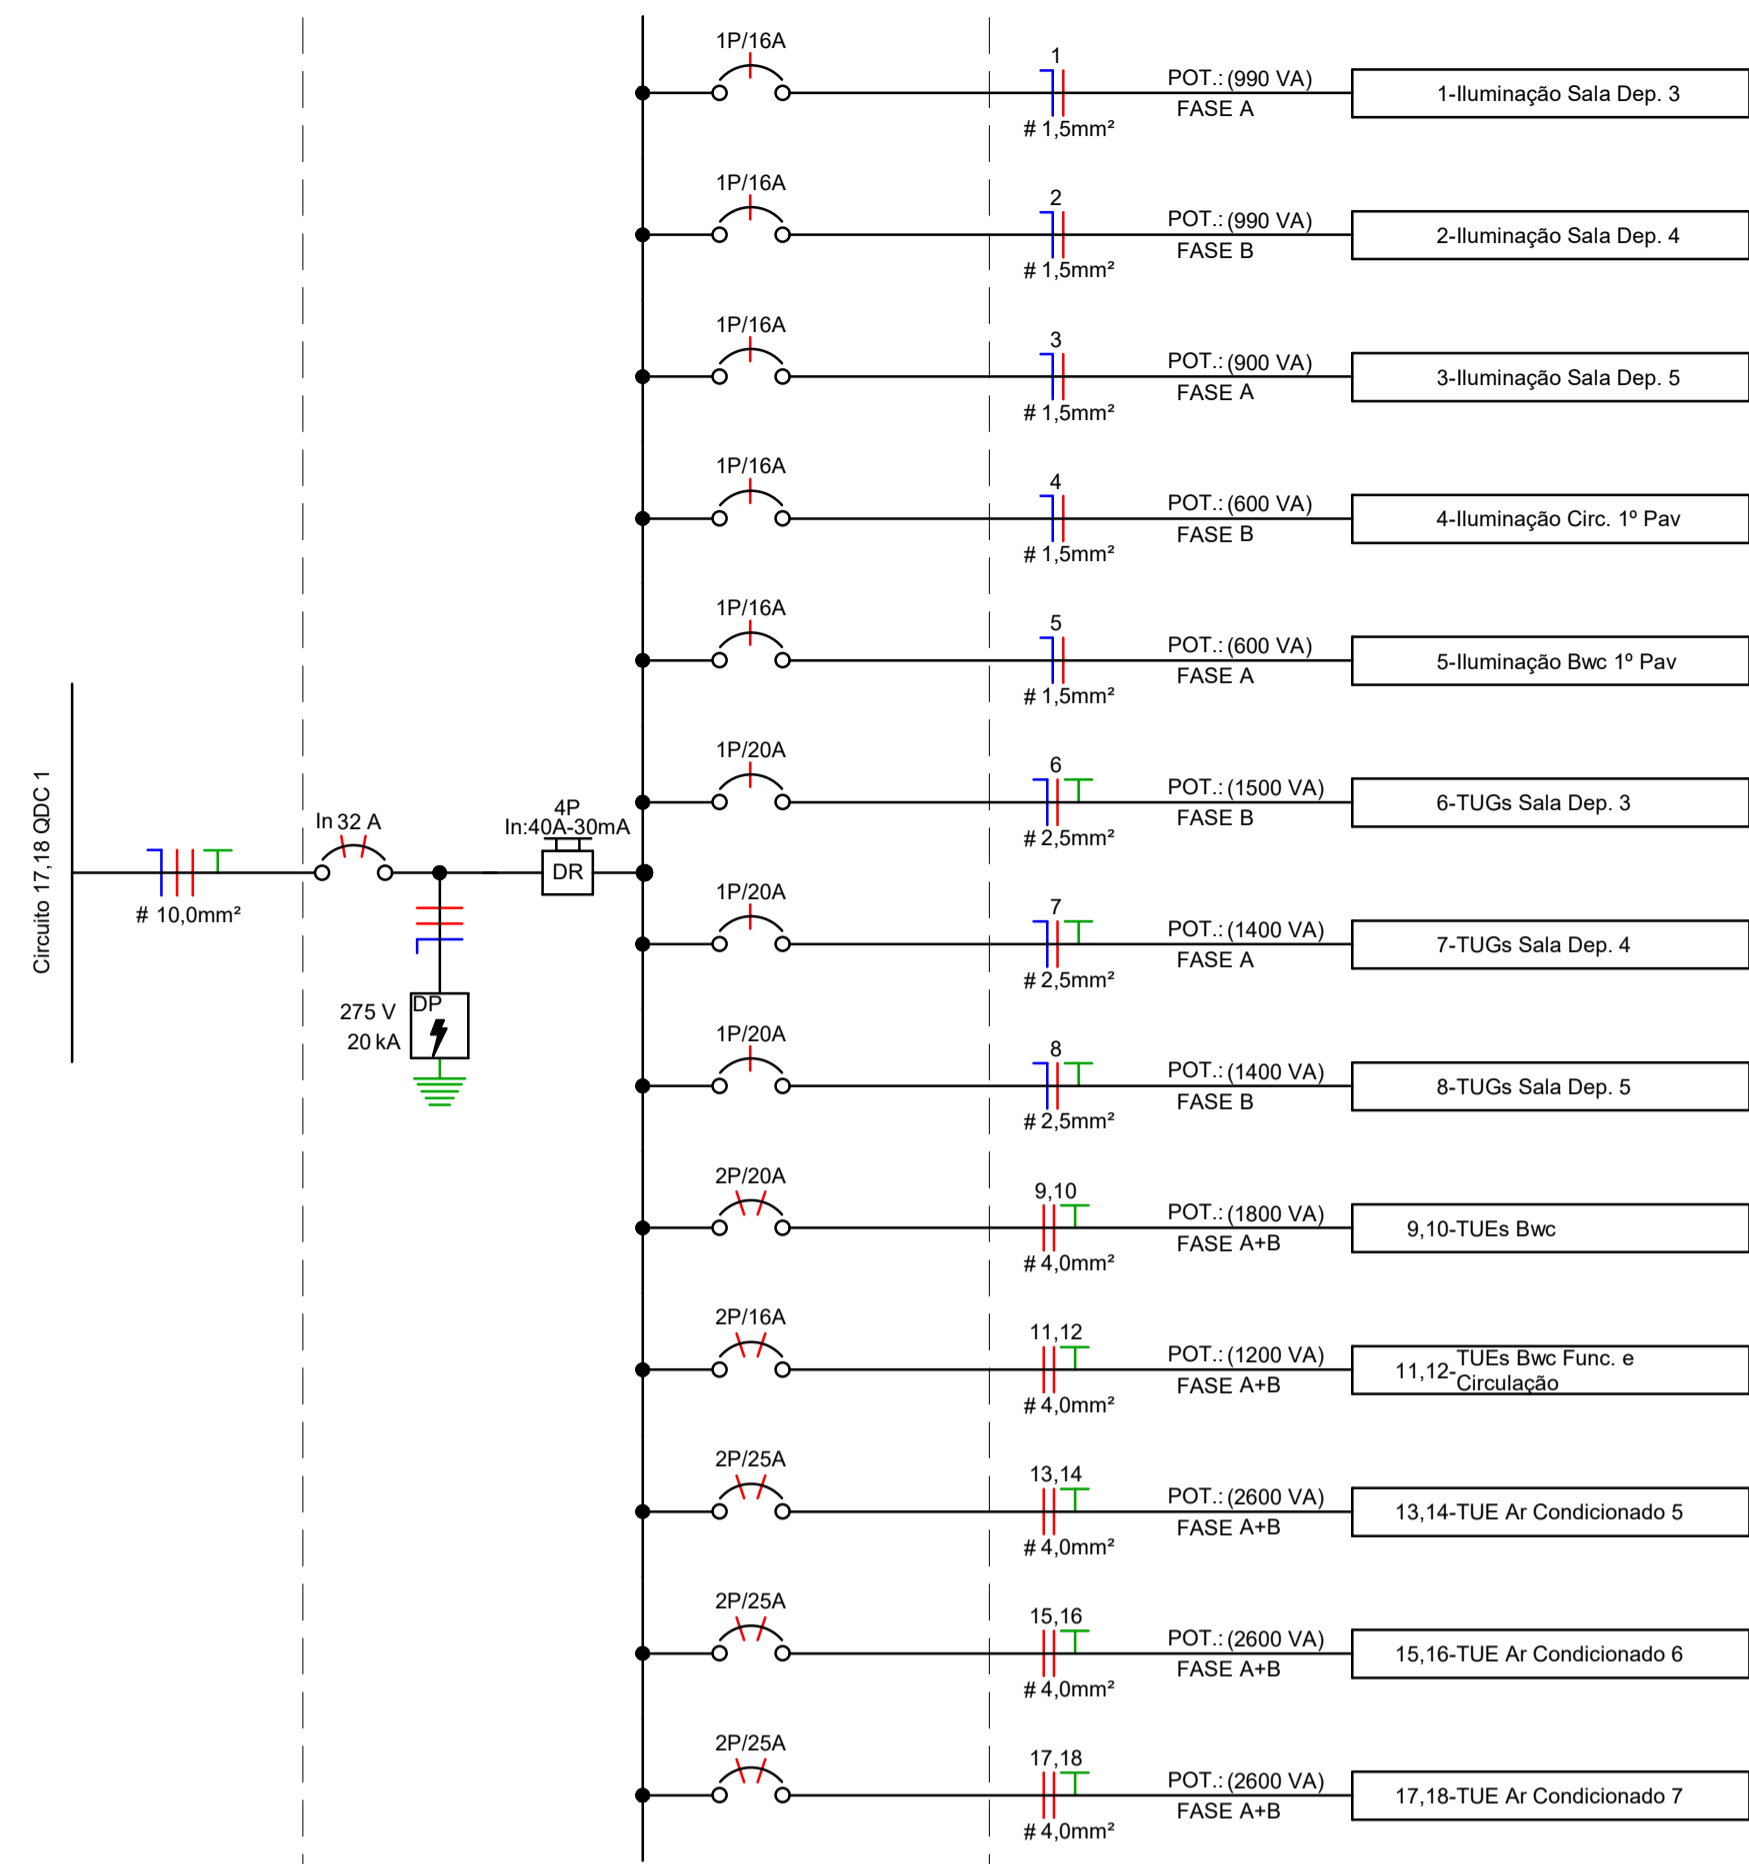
Circuito 17,18 QDC 1

# 10,0mm²

In 32 A

4P
In:40A-30mA

DR

275 V
20 kA

DP

1P/16A
1
POT.: (990 VA)
FASE A
# 1,5mm²
1-Iluminação Sala Dep. 3

1P/16A
2
POT.: (990 VA)
FASE B
# 1,5mm²
2-Iluminação Sala Dep. 4

1P/16A
3
POT.: (900 VA)
FASE A
# 1,5mm²
3-Iluminação Sala Dep. 5

1P/16A
4
POT.: (600 VA)
FASE B
# 1,5mm²
4-Iluminação Circ. 1º Pav

1P/16A
5
POT.: (600 VA)
FASE A
# 1,5mm²
5-Iluminação Bwc 1º Pav

1P/20A
6
POT.: (1500 VA)
FASE B
# 2,5mm²
6-TUGs Sala Dep. 3

1P/20A
7
POT.: (1400 VA)
FASE A
# 2,5mm²
7-TUGs Sala Dep. 4

1P/20A
8
POT.: (1400 VA)
FASE B
# 2,5mm²
8-TUGs Sala Dep. 5

2P/20A
9,10
POT.: (1800 VA)
FASE A+B
# 4,0mm²
9,10-TUEs Bwc

2P/16A
11,12
POT.: (1200 VA)
FASE A+B
# 4,0mm²
11,12-TUEs Bwc Func. e Circulação

2P/25A
13,14
POT.: (2600 VA)
FASE A+B
# 4,0mm²
13,14-TUE Ar Condicionado 5

2P/25A
15,16
POT.: (2600 VA)
FASE A+B
# 4,0mm²
15,16-TUE Ar Condicionado 6

2P/25A
17,18
POT.: (2600 VA)
FASE A+B
# 4,0mm²
17,18-TUE Ar Condicionado 7